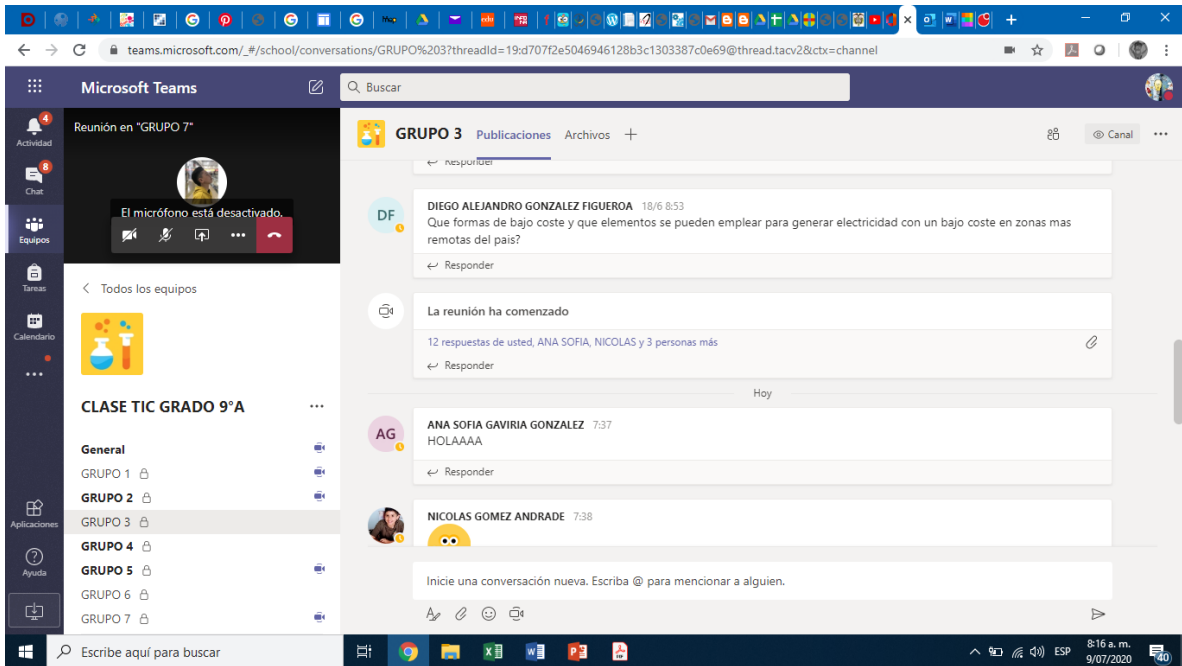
teams.microsoft.com/_#/school/conversations/GRUPO%203?threadId=19:d707f2e5046946128b3c1303387c0e69@thread.tacv2&ctx=channel

Microsoft Teams

Buscar

4 Actividad
8 Chat
Equipos
Tareas
Calendario
...
Aplicaciones
Ayuda

Reunión en "GRUPO 7"

El micrófono está desactivado.

Todos los equipos

CLASE TIC GRADO 9°A

General
GRUPO 1
GRUPO 2
GRUPO 3
GRUPO 4
GRUPO 5
GRUPO 6
GRUPO 7

GRUPO 3 Publicaciones Archivos +

Canal

Responder

DF
DIEGO ALEJANDRO GONZALEZ FIGUEROA 18/6 8:53
Que formas de bajo coste y que elementos se pueden emplear para generar electricidad con un bajo coste en zonas mas remotas del pais?

Responder

La reunión ha comenzado

12 respuestas de usted, ANA SOFIA, NICOLAS y 3 personas más

Responder

Hoy

AG
ANA SOFIA GAVIRIA GONZALEZ 7:37
HOLAAAA

Responder

NICOLAS GOMEZ ANDRADE 7:38

Inicie una conversación nueva. Escriba @ para mencionar a alguien.

Escribe aquí para buscar

ESP 8:16 a. m. 9/07/2020 40